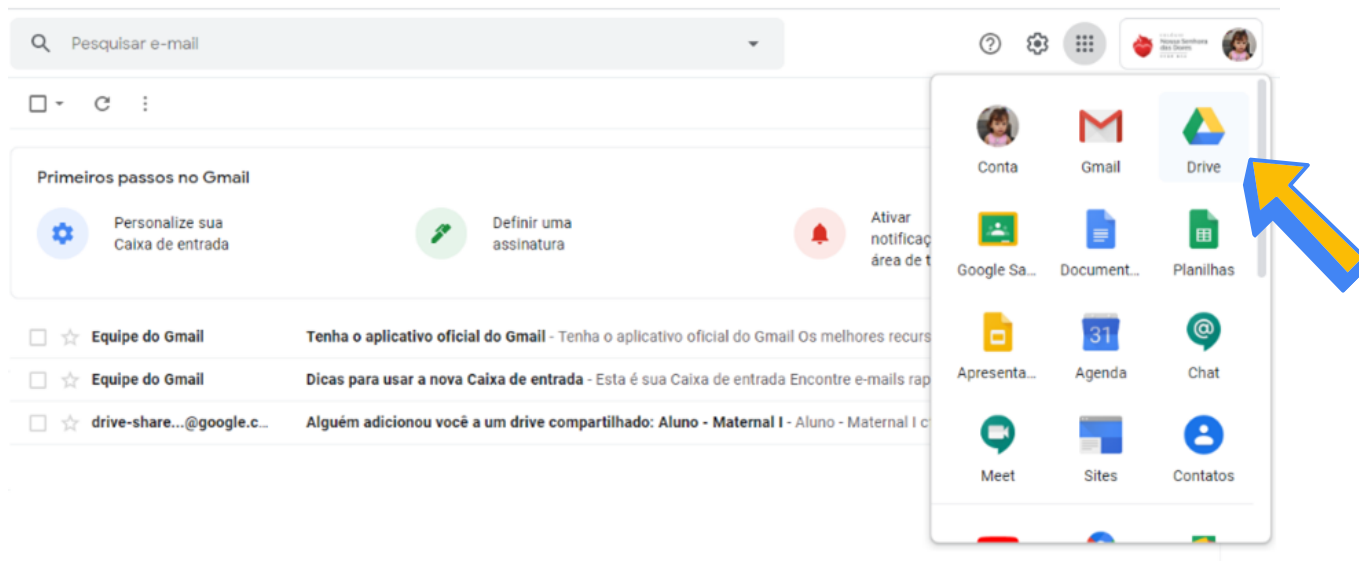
Pesquisar e-mail

Primeiros passos no Gmail

Personalize sua Caixa de entrada

Definir uma assinatura

Ativar notificaç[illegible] área de t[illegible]

Equipe do Gmail Tenha o aplicativo oficial do Gmail - Tenha o aplicativo oficial do Gmail Os melhores recurs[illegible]

Equipe do Gmail Dicas para usar a nova Caixa de entrada - Esta é sua Caixa de entrada Encontre e-mails rap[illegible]

drive-share...@google.c... Alguém adicionou você a um drive compartilhado: Aluno - Maternal I - Aluno - Maternal I c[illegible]

Conta
Gmail
Drive
Google Sa...
Document...
Planilhas
Apresenta...
31
Agenda
Chat
Meet
Sites
Contatos